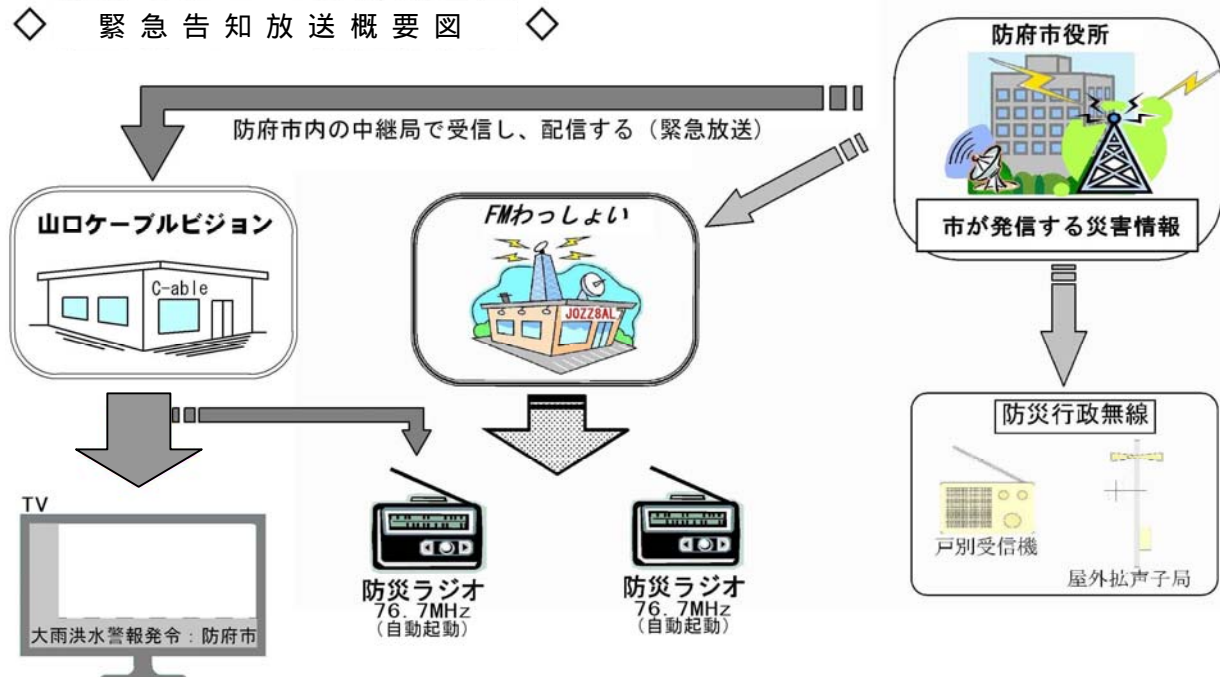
◇ 緊急告知放送概要図 ◇

防府市役所

防府市内の中継局で受信し、配信する（緊急放送）

山口ケーブルビジョン

C-able

FMわっしょい

JOZZ8AL

市が発信する災害情報

防災行政無線

戸別受信機

屋外拡声子局

TV

大雨洪水警報発令：防府市

防災ラジオ
76.7MHz
（自動起動）

防災ラジオ
76.7MHz
（自動起動）